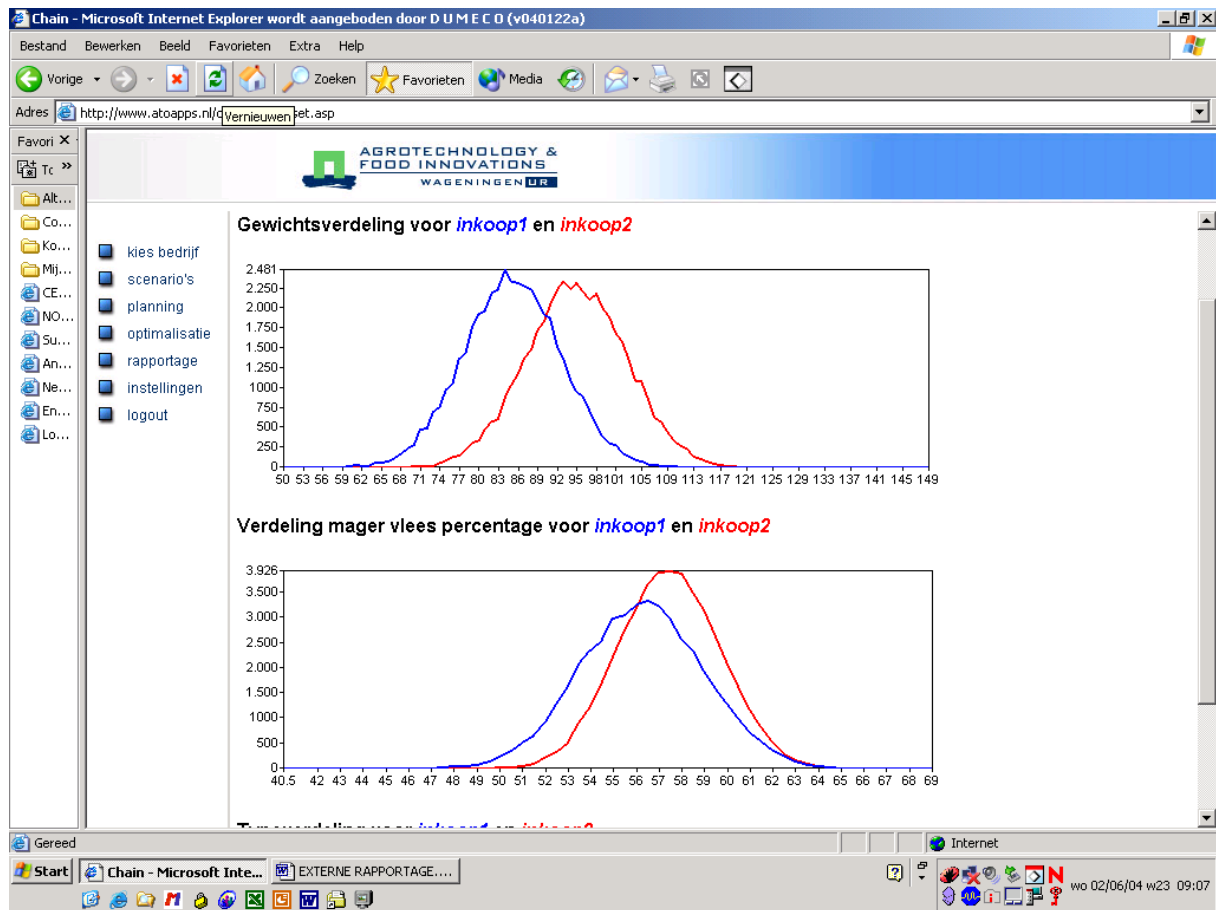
Chain - Microsoft Internet Explorer wordt aangeboden door D U M E C O (v040122a)

Bestand Bewerken Beeld Favorieten Extra Help

Vorige Zoeken Favorieten Media

Adres http://www.atoapps.nl/d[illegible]et.asp

Vernieuwen

Favori ×

Tc »

Alt...
Co...
Ko...
Mij...
CE...
NO...
Su...
An...
Ne...
En...
Lo...

AGROTECHNOLOGY & FOOD INNOVATIONS WAGENINGEN UR

kies bedrijf
scenario's
planning
optimalisatie
rapportage
instellingen
logout

Gewichtsverdeling voor inkoop1 en inkoop2

2.481
2.250
2.000
1.750
1.500
1.250
1000
750
500
250
0

50 53 56 59 62 65 68 71 74 77 80 83 86 89 92 95 98 101 105 109 113 117 121 125 129 133 137 141 145 149

Verdeling mager vlees percentage voor inkoop1 en inkoop2

3.926
3.500
3.000
2.500
2.000
1500
1000
500
0

40.5 42 43 44 45 46 47 48 49 50 51 52 53 54 55 56 57 58 59 60 61 62 63 64 65 66 67 68 69

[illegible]

Gereed

Internet

Start

Chain - Microsoft Inte...

EXTERNE RAPPORTAGE....

wo 02/06/04 w23 09:07